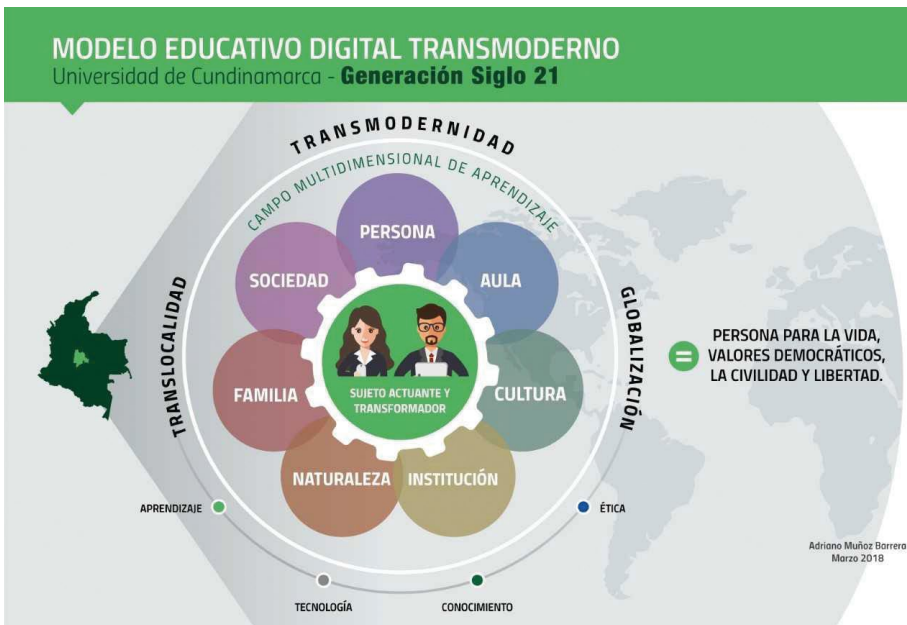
MODELO EDUCATIVO DIGITAL TRANSMODERNO
Universidad de Cundinamarca - **Generación Siglo 21**

TRANSMODERNIDAD

CAMPO MULTIDIMENSIONAL DE APRENDIZAJE

TRANSLOCALIDAD

GLOBALIZACIÓN

PERSONA

SOCIEDAD

AULA

FAMILIA

CULTURA

NATURALEZA

INSTITUCIÓN

SUJETO ACTUANTE Y TRANSFORMADOR

=

PERSONA PARA LA VIDA, VALORES DEMOCRÁTICOS, LA CIVILIDAD Y LIBERTAD.

APRENDIZAJE

ÉTICA

TECNOLOGÍA

CONOCIMIENTO

Adriano Muñoz Barrera
Marzo 2018